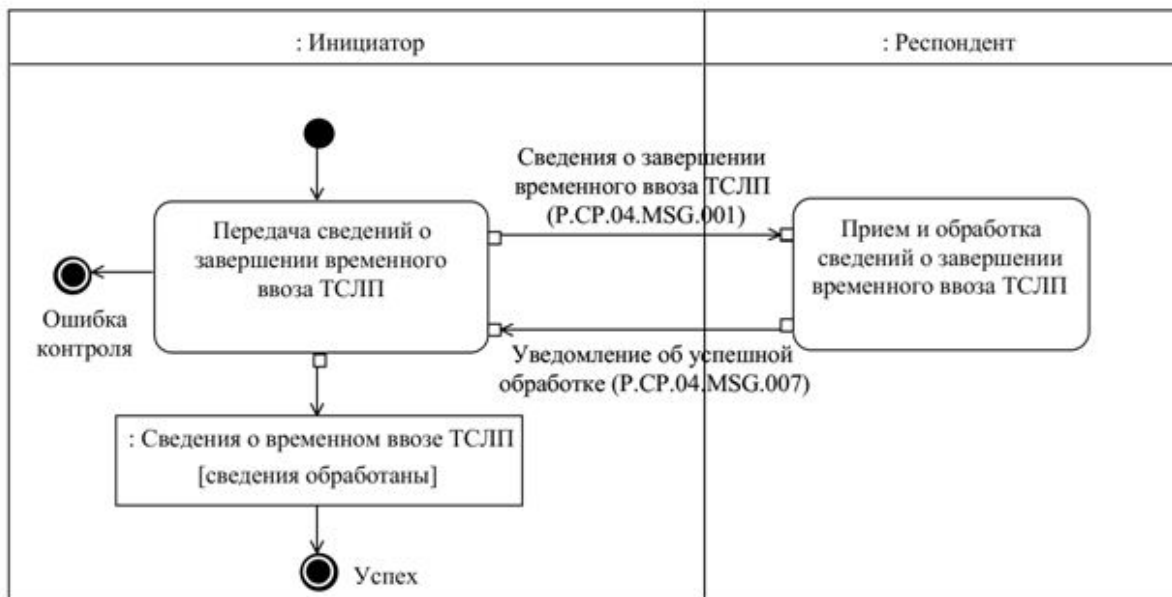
: Инициатор

: Респондент

Сведения о завершении временного ввоза ТСЛП (P.CP.04.MSG.001)

Передача сведений о завершении временного ввоза ТСЛП

Прием и обработка сведений о завершении временного ввоза ТСЛП

Ошибка контроля

Уведомление об успешной обработке (P.CP.04.MSG.007)

: Сведения о временном ввозе ТСЛП [сведения обработаны]

Успех